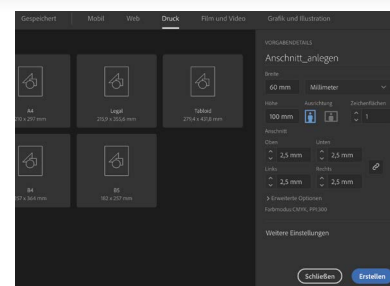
Gespeichert Mobil Web Druck Film und Video Grafik und Illustration

A4
210 x 297 mm

Legal
215,9 x 355,6 mm

Tabloid
279,4 x 431,8 mm

B4
257 x 364 mm

B5
182 x 257 mm

VORGABENDETAILS
Anschnitt_anlegen
Breite
60 mm Millimeter
Höhe Ausrichtung Zeichenflächen
100 mm 1
Anschnitt
Oben Unten
2,5 mm 2,5 mm
Links Rechts
2,5 mm 2,5 mm
> Erweiterte Optionen
Farbmodus:CMYK, PPI:300

Weitere Einstellungen

Schließen Erstellen